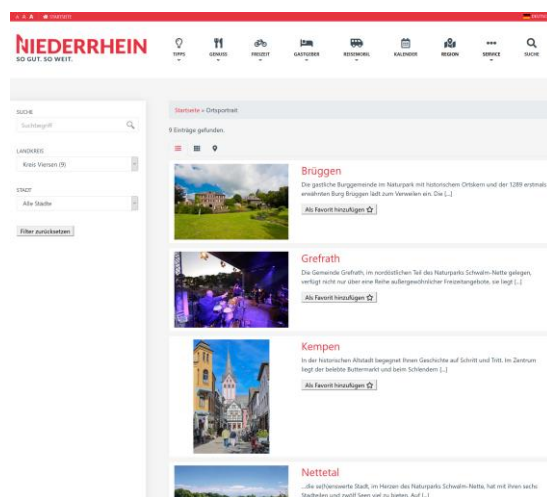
A A A STARTSEITE

DEUTSCH

NIEDERRHEIN
SO GUT. SO WEIT.

TIPPS GENUSS FREIZEIT GASTGEBER REISEMOBIL KALENDER REGION SERVICE SUCHE

SUCHE
Suchbegriff

LANDKREIS
Kreis Viersen (9)

STADT
Alle Städte

Filter zurücksetzen

Startseite » Ortsportrait

9 Einträge gefunden.

Brüggen
Die gastliche Burggemeinde im Naturpark mit historischem Ortskern und der 1289 erstmals erwähnten Burg Brüggen lädt zum Verweilen ein. Die [...]
Als Favorit hinzufügen

Grefrath
Die Gemeinde Grefrath, im nordöstlichen Teil des Naturparks Schwalm-Nette gelegen, verfügt nicht nur über eine Reihe außergewöhnlicher Freizeitangebote, sie liegt [...]
Als Favorit hinzufügen

Kempen
In der historischen Altstadt begegnet Ihnen Geschichte auf Schritt und Tritt. Im Zentrum liegt der belebte Buttermarkt und beim Schlendern [...]
Als Favorit hinzufügen

Nettetal
...die sehenswerte Stadt, im Herzen des Naturparks Schwalm-Nette, hat mit ihren sechs Stadtteilen und zwölf Seen viel zu bieten. Auf [...]